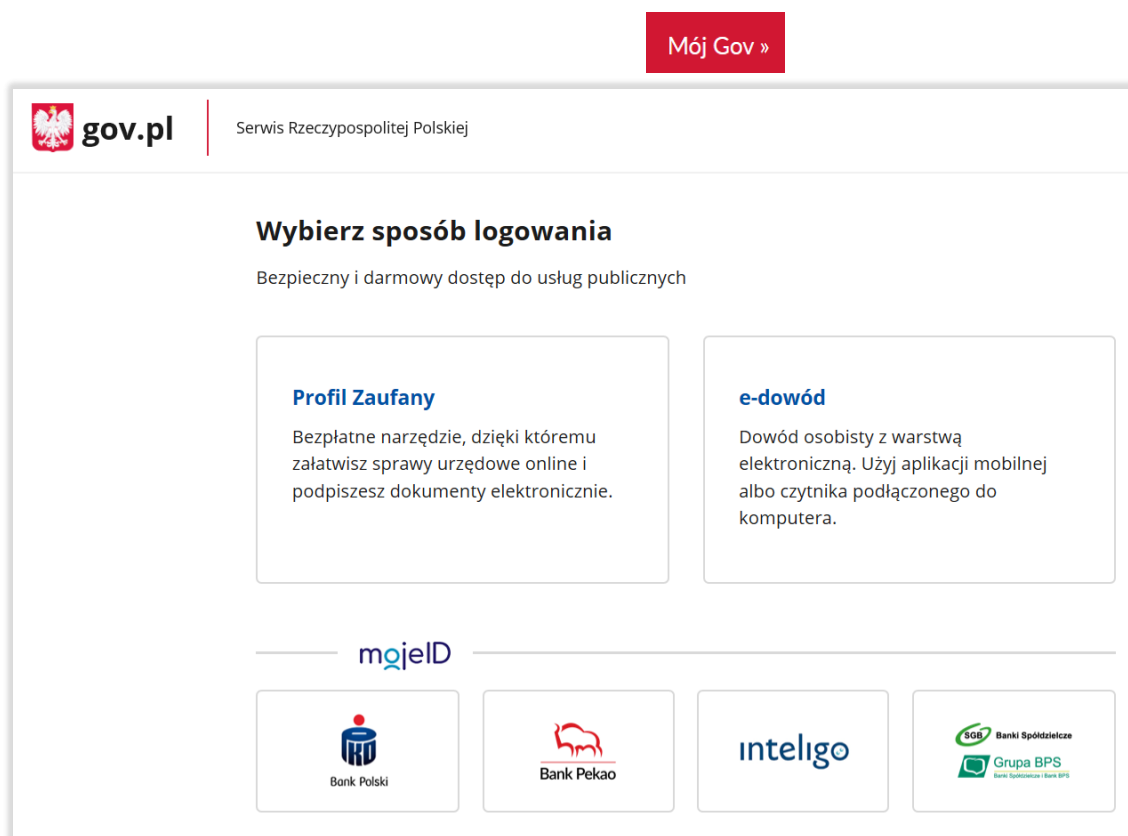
Mój Gov »

gov.pl

Serwis Rzeczypospolitej Polskiej

Wybierz sposób logowania

Bezpieczny i darmowy dostęp do usług publicznych

Profil Zaufany

Bezpłatne narzędzie, dzięki któremu załatwisz sprawy urzędowe online i podpiszesz dokumenty elektronicznie.

e-dowód

Dowód osobisty z warstwą elektroniczną. Użyj aplikacji mobilnej albo czytnika podłączonego do komputera.

mojeID

PKO Bank Polski

Bank Pekao

inteligo

SGB Banki Spółdzielcze

Grupa BPS

Banki Spółdzielcze i Bank BPS